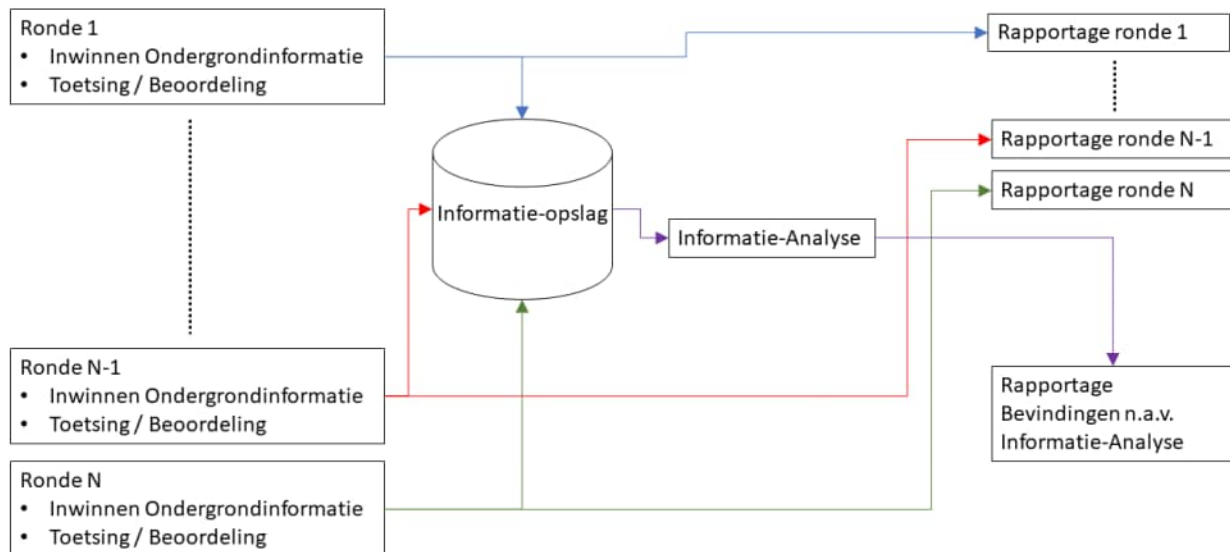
Ronde 1
• Inwinnen Ondergrondinformatie
• Toetsing / Beoordeling

Rapportage ronde 1

Rapportage ronde N-1

Rapportage ronde N

Informatie-opslag

Informatie-Analyse

Ronde N-1
• Inwinnen Ondergrondinformatie
• Toetsing / Beoordeling

Rapportage Bevindingen n.a.v. Informatie-Analyse

Ronde N
• Inwinnen Ondergrondinformatie
• Toetsing / Beoordeling